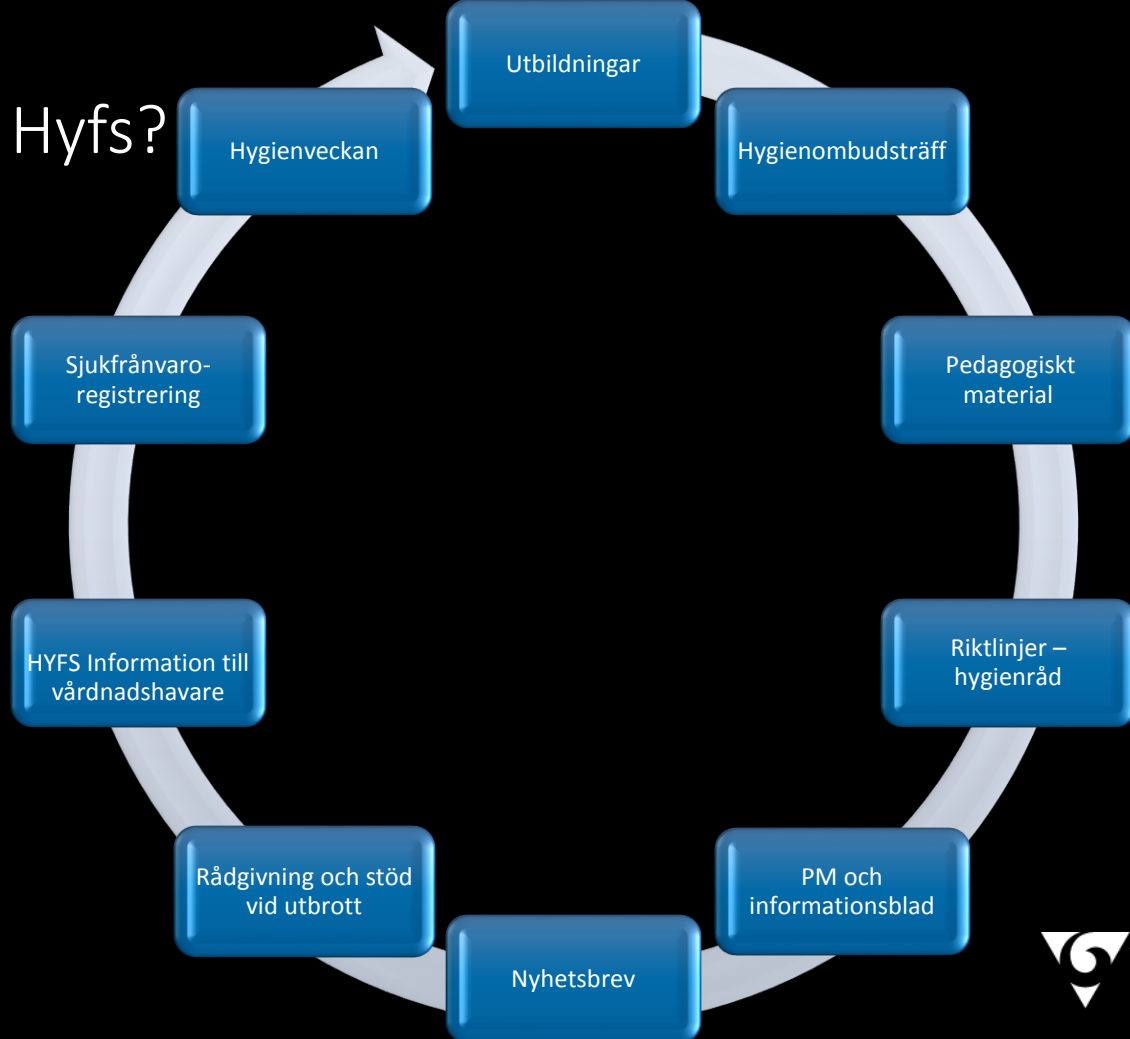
Hyfs?

Utbildningar

Hygienombudsträff

Pedagogiskt material

Riktlinjer – hygienråd

PM och informationsblad

Nyhetsbrev

Rådgivning och stöd vid utbrott

HYFS Information till vårdnadshavare

Sjukfrånvaro-registrering

Hygienveckan